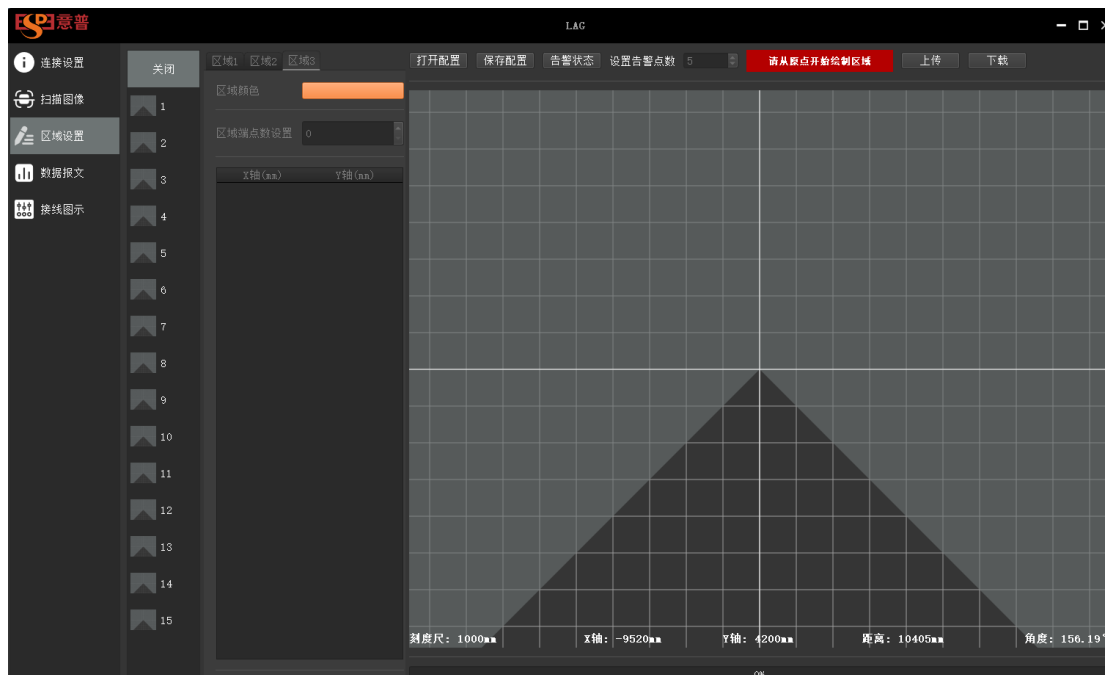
ESP 意普

LAG

连接设置
扫描图像
区域设置
数据报文
接线图示

关闭
1
2
3
4
5
6
7
8
9
10
11
12
13
14
15

区域1 区域2 区域3

区域颜色

区域端点数设置 0

| X轴(mm) | Y轴(mm) |
|---|---|

打开配置 保存配置 告警状态 设置告警点数 5 请从原点开始绘制区域 上传 下载

刻度尺: 1000mm X轴: -9520mm Y轴: 4200mm 距离: 10405mm 角度: 156.19

ON